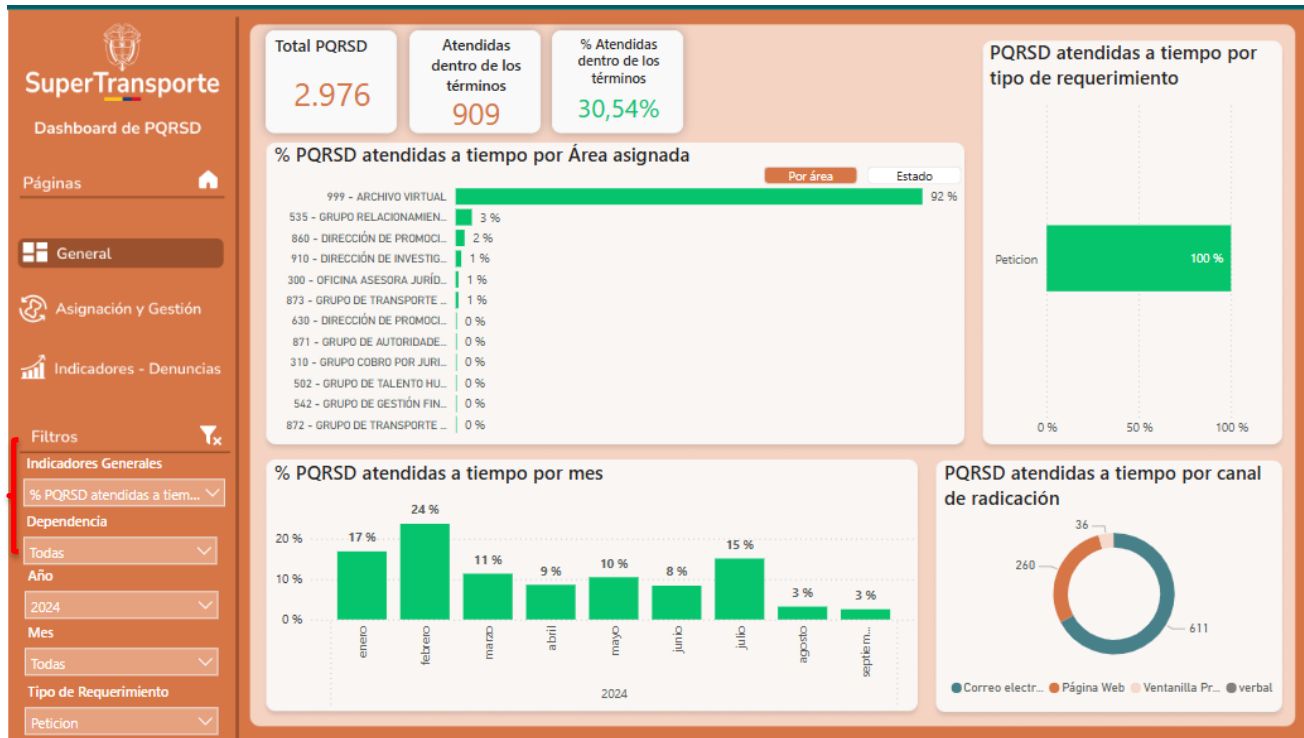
SuperTransporte

Dashboard de PQRSD

Páginas

General

Asignación y Gestión

Indicadores - Denuncias

Filtros

Indicadores Generales

% PQRSD atendidas a tiem...

Dependencia

Todas

Año

2024

Mes

Todas

Tipo de Requerimiento

Peticion

Total PQRSD
2.976

Atendidas dentro de los términos
909

% Atendidas dentro de los términos
30,54%

% PQRSD atendidas a tiempo por Área asignada

Por área | Estado

| Área | % |
|---|---|
| 999 - ARCHIVO VIRTUAL | 92 % |
| 535 - GRUPO RELACIONAMIEN... | 3 % |
| 860 - DIRECCIÓN DE PROMOCI... | 2 % |
| 910 - DIRECCIÓN DE INVESTIG... | 1 % |
| 300 - OFICINA ASESORA JURÍD... | 1 % |
| 873 - GRUPO DE TRANSPORTE ... | 1 % |
| 630 - DIRECCIÓN DE PROMOCI... | 0 % |
| 871 - GRUPO DE AUTORIDADE... | 0 % |
| 310 - GRUPO COBRO POR JURI... | 0 % |
| 502 - GRUPO DE TALENTO HU... | 0 % |
| 542 - GRUPO DE GESTIÓN FIN... | 0 % |
| 872 - GRUPO DE TRANSPORTE ... | 0 % |

PQRSD atendidas a tiempo por tipo de requerimiento

Peticion 100 %

0 % 50 % 100 %

% PQRSD atendidas a tiempo por mes

20 %
10 %
0 %

| Mes | % |
|---|---|
| enero | 17 % |
| febrero | 24 % |
| marzo | 11 % |
| abril | 9 % |
| mayo | 10 % |
| junio | 8 % |
| julio | 15 % |
| agosto | 3 % |
| septiem... | 3 % |

2024

PQRSD atendidas a tiempo por canal de radicación

36
260
611

Correo electr... Página Web Ventanilla Pr... verbal